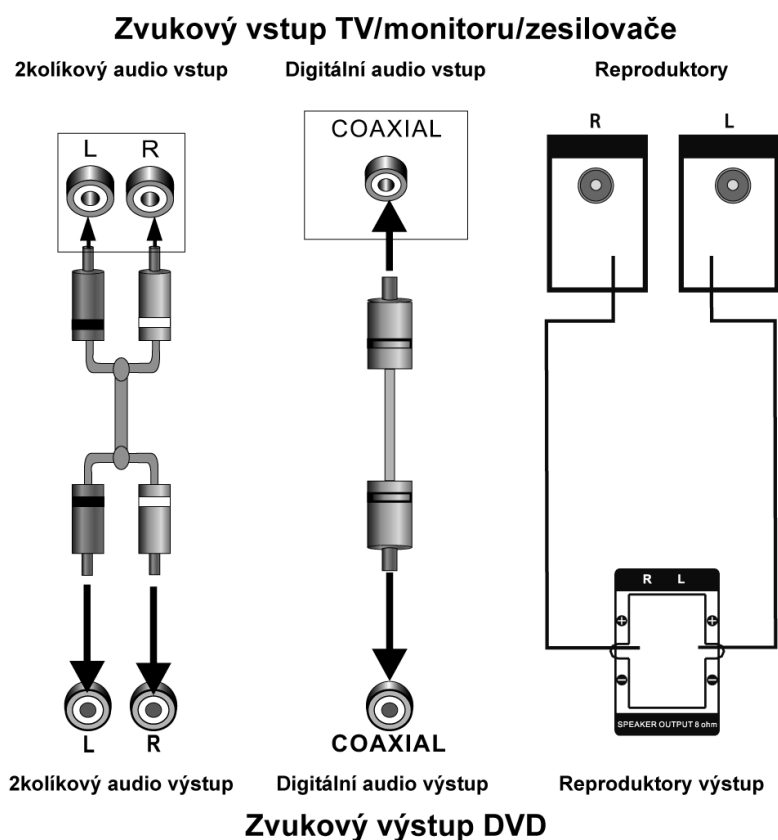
Zvukový vstup TV/monitoru/zesilovače

2kolíkový audio vstup

L R

Digitální audio vstup

COAXIAL

Reproduktory

R L

R L

SPEAKER OUTPUT 8 ohm

L R

COAXIAL

2kolíkový audio výstup

Digitální audio výstup

Reproduktory výstup

Zvukový výstup DVD